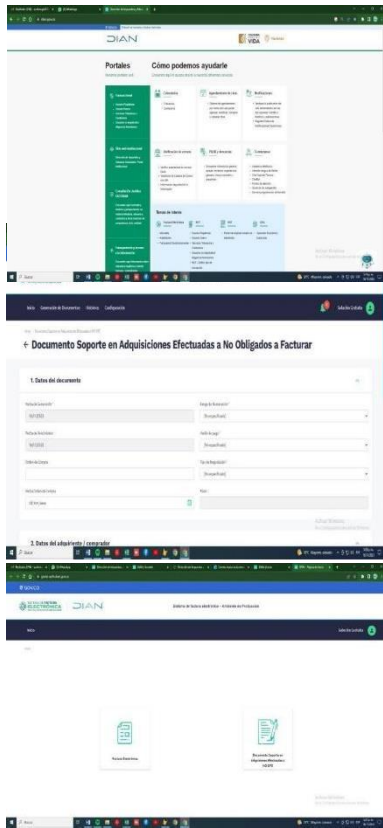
DIAN

Portales

Cómo podemos ayudarle

← Documento Soporte en Adquisiciones Efectuadas a No Obligados a Facturar

1. Datos del documento

2. Datos del adquirente / comprador

DIAN

Factura Electrónica

Documento Soporte en Adquisiciones Efectuadas a No Obligados a Facturar